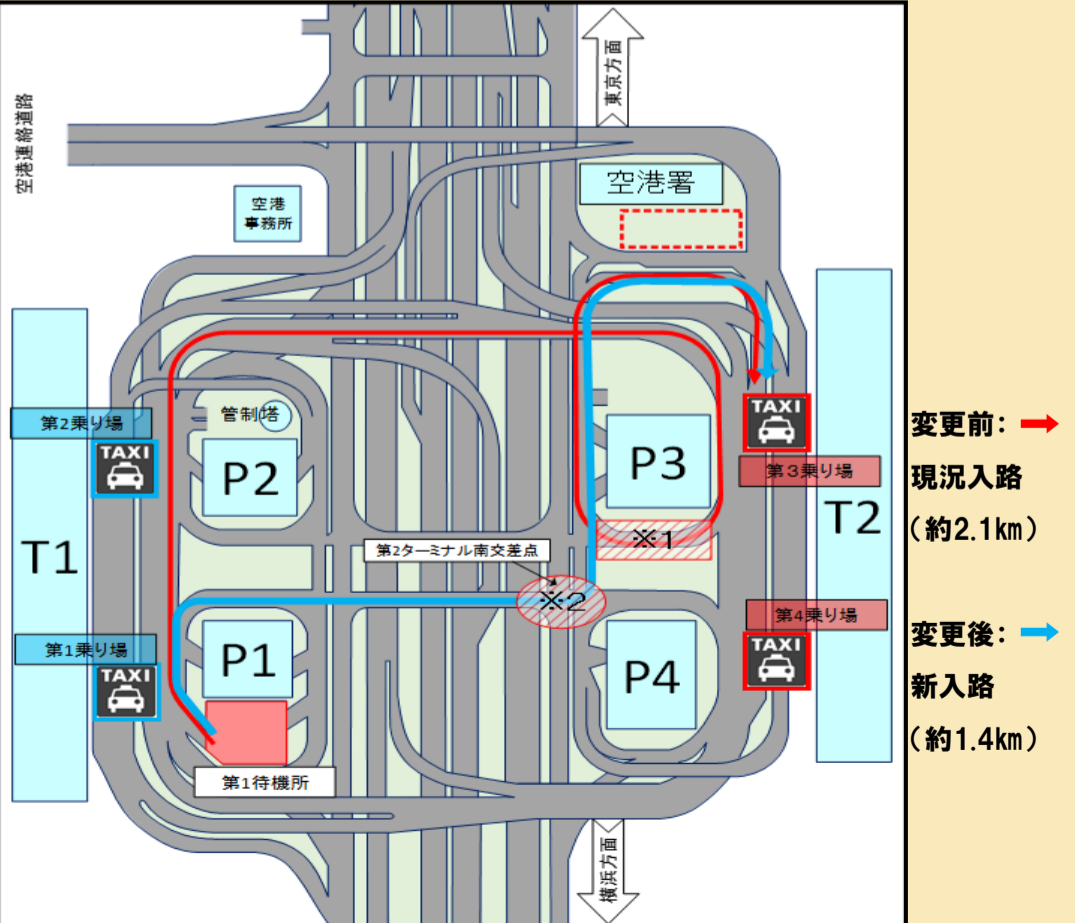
東京方面

空港連絡道路

空港署

空港事務所

管制塔

第2乗り場

TAXI

P2

P3

TAXI

第3乗り場

T1

T2

第2ターミナル南交差点

※1

※2

第4乗り場

P1

P4

第1乗り場

TAXI

TAXI

第1待機所

横浜方面

変更前:
現況入路
(約2.1km)

変更後:
新入路
(約1.4km)